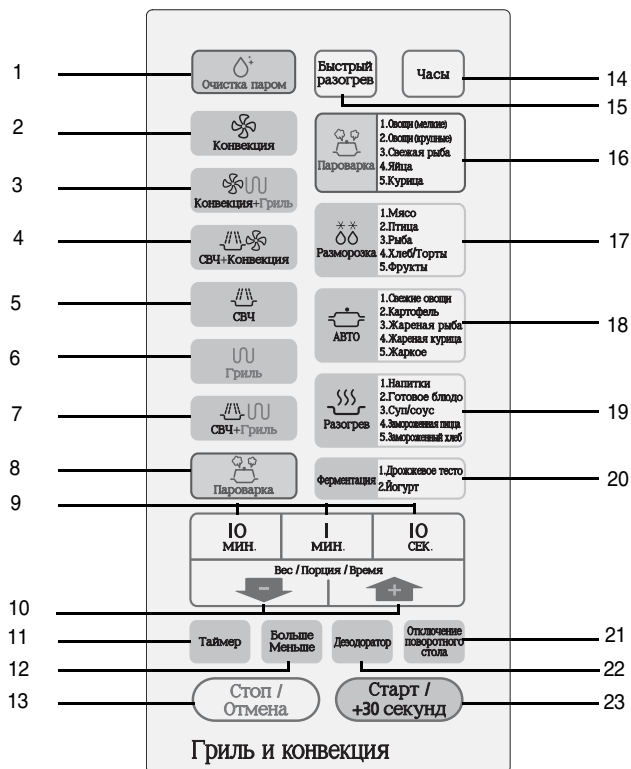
1
Очистка паром

Быстрый разогрев

Часы
14

15

2
Конвекция

Пароварка
1.Овощи (мелкие)
2.Овощи (крупные)
3.Свежая рыба
4.Яйца
5.Курица
16

3
Конвекция+Гриль

4
СВЧ+Конвекция

Разморозка
1.Мясо
2.Птица
3.Рыба
4.Хлеб/Торты
5.Фрукты
17

5
СВЧ

АВТО
1.Свежие овощи
2.Картофель
3.Жареная рыба
4.Жареная курица
5.Жаркое
18

6
Гриль

7
СВЧ+Гриль

Разогрев
1.Напитки
2.Готовое блюдо
3.Суп/соус
4.Замороженная пицца
5.Замороженный хлеб
19

8
Пароварка

Ферментация
1.Дрожжевое тесто
2.Йогурт
20

9

10 МИН.
1 МИН.
10 СЕК.

Вес / Порция / Время

10

11
Таймер

12
Больше Меньше

Дезодоратор
22

Отключение поворотного стола
21

13
Стоп / Отмена

Старт / +30 секунд
23

Гриль и конвекция